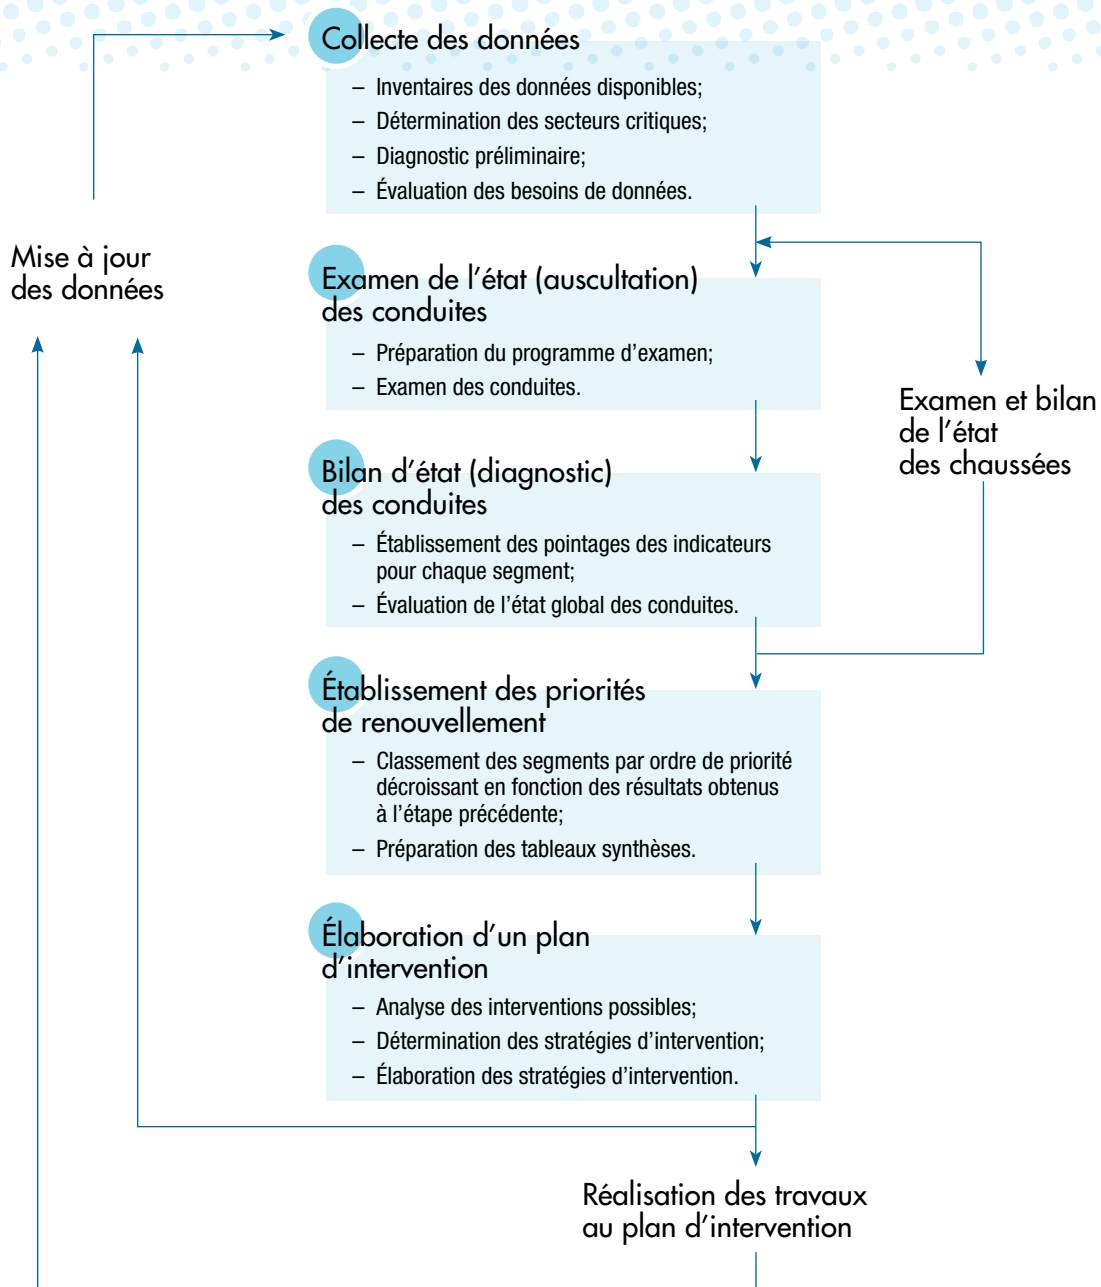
Collecte des données

– Inventaires des données disponibles;
– Détermination des secteurs critiques;
– Diagnostic préliminaire;
– Évaluation des besoins de données.

Mise à jour des données

Examen de l'état (auscultation) des conduites

– Préparation du programme d'examen;
– Examen des conduites.

Examen et bilan de l'état des chaussées

Bilan d'état (diagnostic) des conduites

– Établissement des pointages des indicateurs pour chaque segment;
– Évaluation de l'état global des conduites.

Établissement des priorités de renouvellement

– Classement des segments par ordre de priorité décroissant en fonction des résultats obtenus à l'étape précédente;
– Préparation des tableaux synthèses.

Élaboration d'un plan d'intervention

– Analyse des interventions possibles;
– Détermination des stratégies d'intervention;
– Élaboration des stratégies d'intervention.

Réalisation des travaux au plan d'intervention